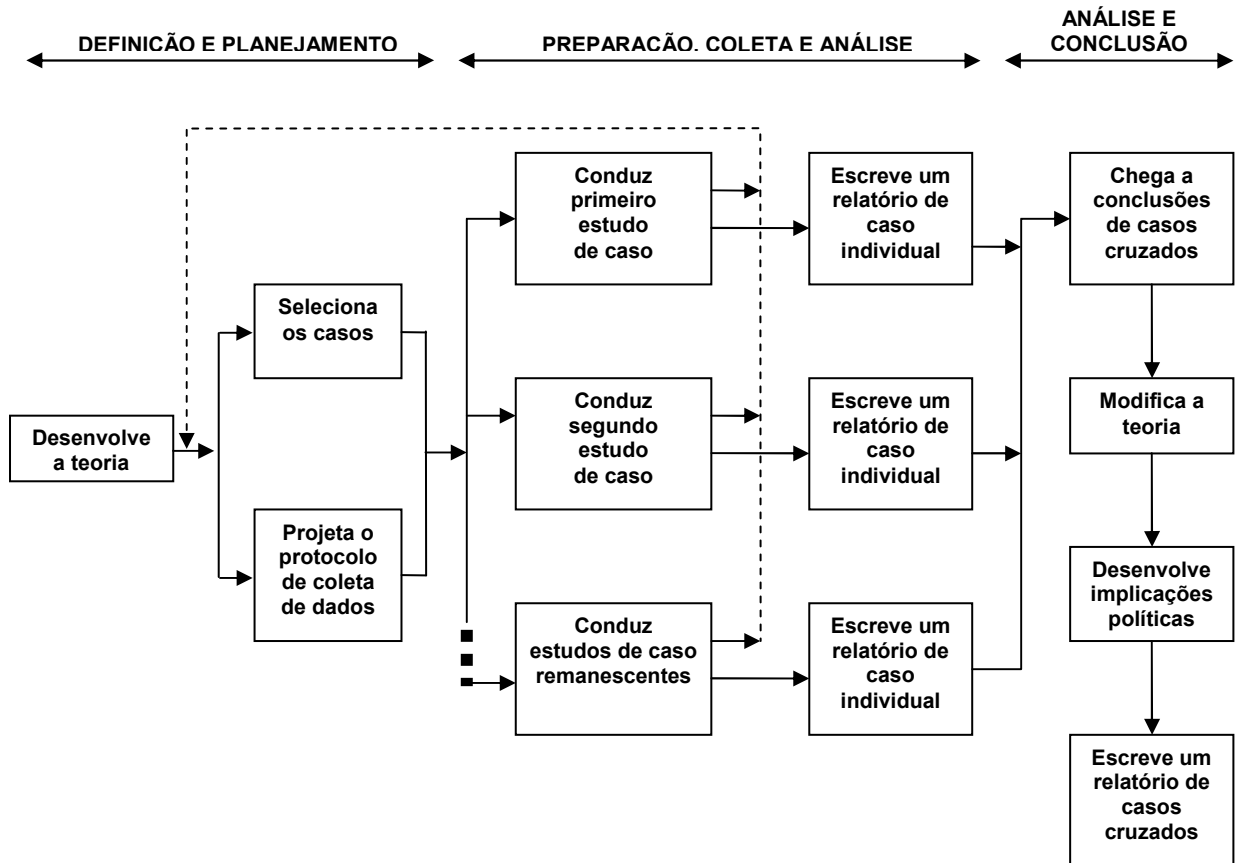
DEFINICÃO E PLANEJAMENTO

PREPARACÃO. COLETA E ANÁLISE

ANÁLISE E CONCLUSÃO

Desenvolve a teoria

Seleciona os casos

Projeta o protocolo de coleta de dados

Conduz primeiro estudo de caso

Conduz segundo estudo de caso

Conduz estudos de caso remanescentes

Escreve um relatório de caso individual

Escreve um relatório de caso individual

Escreve um relatório de caso individual

Chega a conclusões de casos cruzados

Modifica a teoria

Desenvolve implicações políticas

Escreve um relatório de casos cruzados